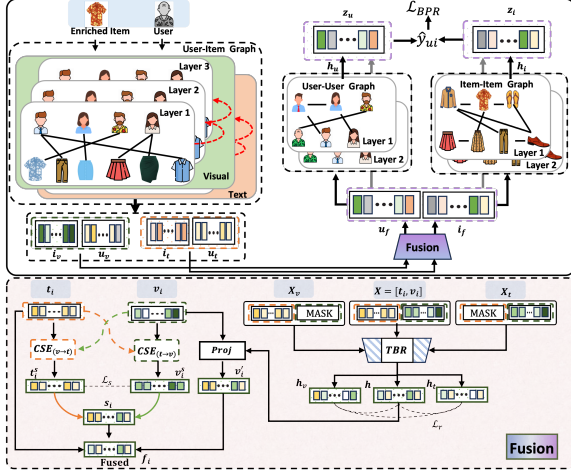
Enriched Item
User
User-Item Graph
Layer 3
Layer 2
Layer 1
Visual
Text
$i_v$
$u_v$
$i_t$
$u_t$
$z_u$
$\mathcal{L}_{BPR}$
$z_i$
$\hat{y}_{ui}$
$h_u$
$h_i$
User-User Graph
Item-Item Graph
Layer 1
Layer 2
Layer 1
Layer 2
$u_f$
$i_f$
Fusion
$t_i$
$v_i$
$X_v$
$X = [t_i, v_i]$
$X_t$
MASK
MASK
$CSE_{(v \to t)}$
$CSE_{(t \to v)}$
Proj
TBR
$t_i^s$
$\mathcal{L}_S$
$v_i^s$
$v_i'$
$h_v$
$h$
$h_t$
$s_i$
$\mathcal{L}_T$
Fused
$f_i$
Fusion